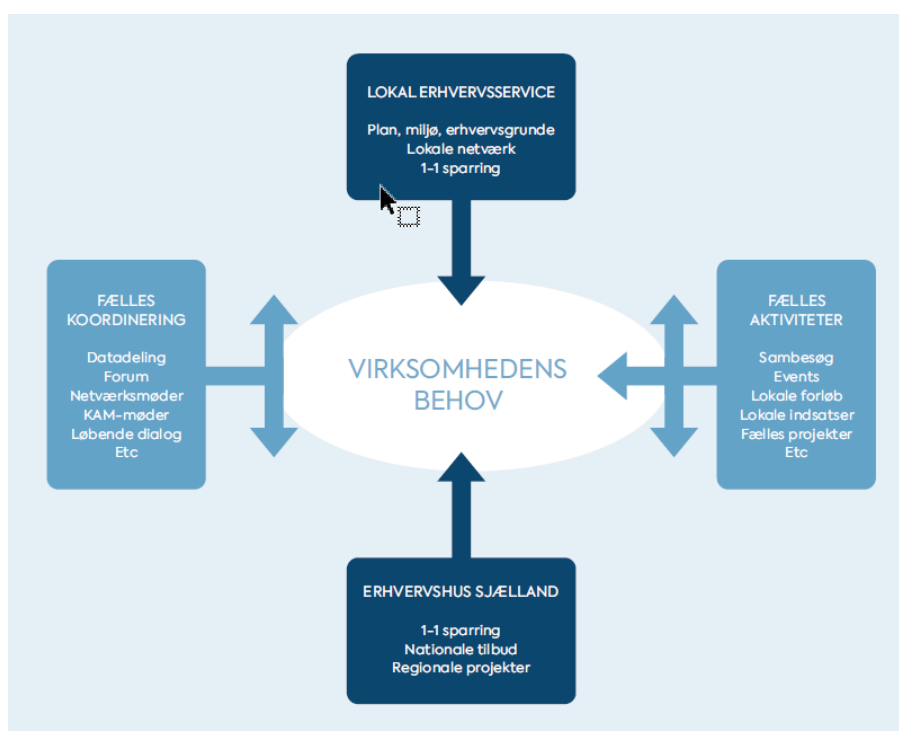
LOKAL ERHVERVSSERVICE

Plan, miljø, erhvervsgrunde
Lokale netværk
1-1 sparring

FÆLLES KOORDINERING

Datadeling
Forum
Netværksmøder
KAM-møder
Løbende dialog
Etc

VIRKSOMHEDENS BEHOV

FÆLLES AKTIVITETER

Sambesøg
Events
Lokale forløb
Lokale indsatser
Fælles projekter
Etc

ERHVERVSHUS SJÆLLAND

1-1 sparring
Nationale tilbud
Regionale projekter